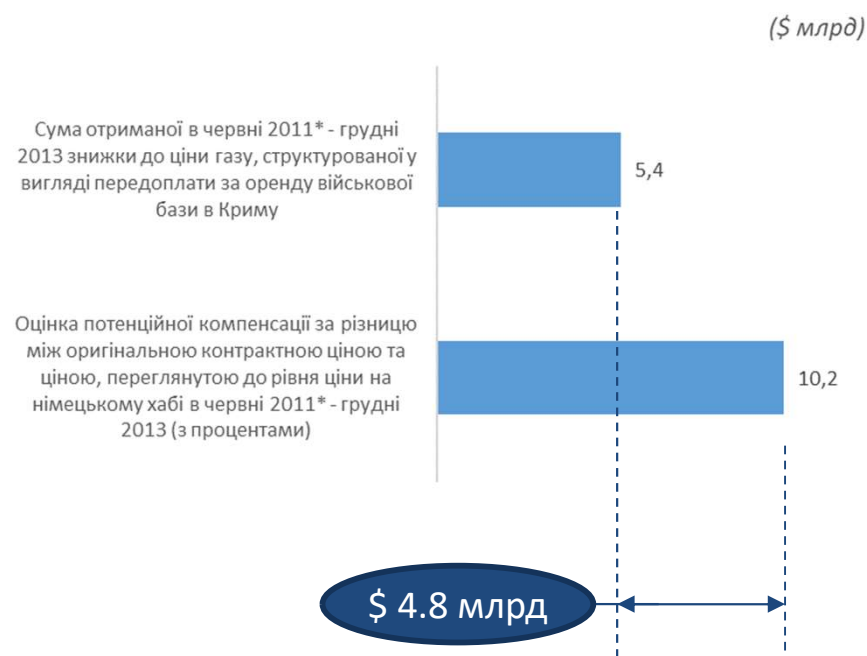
($ млрд)

Сума отриманої в червні 2011* - грудні 2013 знижки до ціни газу, структурованої у вигляді передоплати за оренду військової бази в Криму

5,4

Оцінка потенційної компенсації за різницю між оригінальною контрактною ціною та ціною, переглянутою до рівня ціни на німецькому хабі в червні 2011* - грудні 2013 (з процентами)

10,2

$ 4.8 млрд